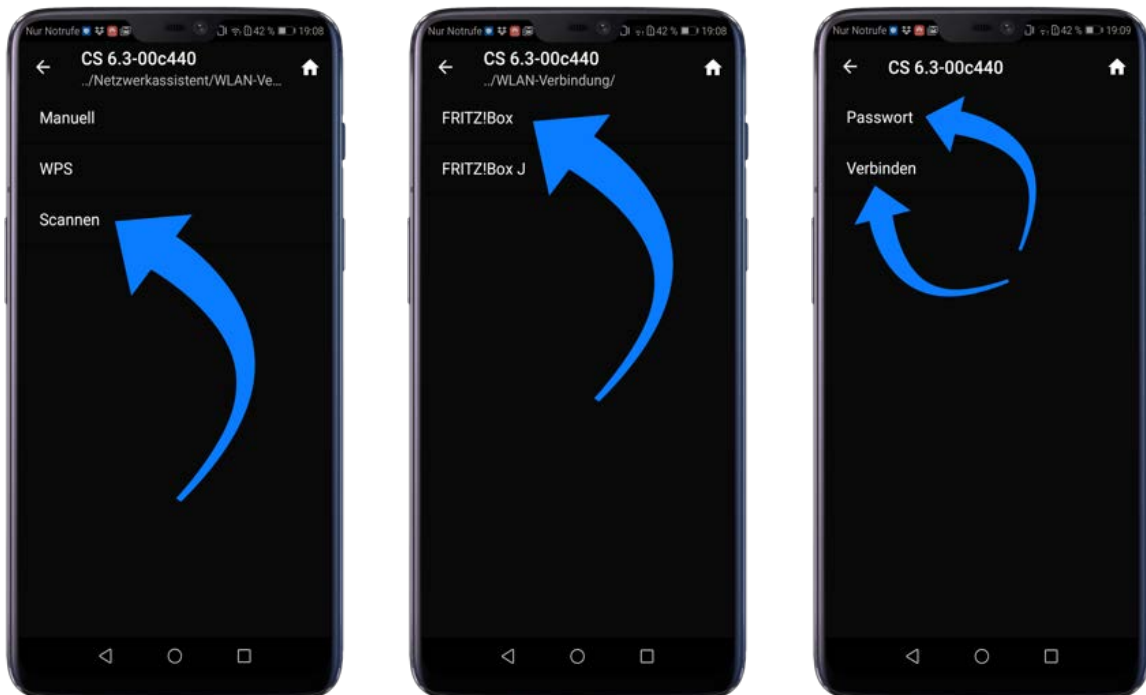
Nur Notrufe 42 % 19:08

←

CS 6.3-00c440

../Netzwerkassistent/WLAN-Ve...

Manuell

WPS

Scannen

Nur Notrufe 42 % 19:08

←

CS 6.3-00c440

../WLAN-Verbindung/

FRITZ!Box

FRITZ!Box J

Nur Notrufe 42 % 19:09

←

CS 6.3-00c440

Passwort

Verbinden